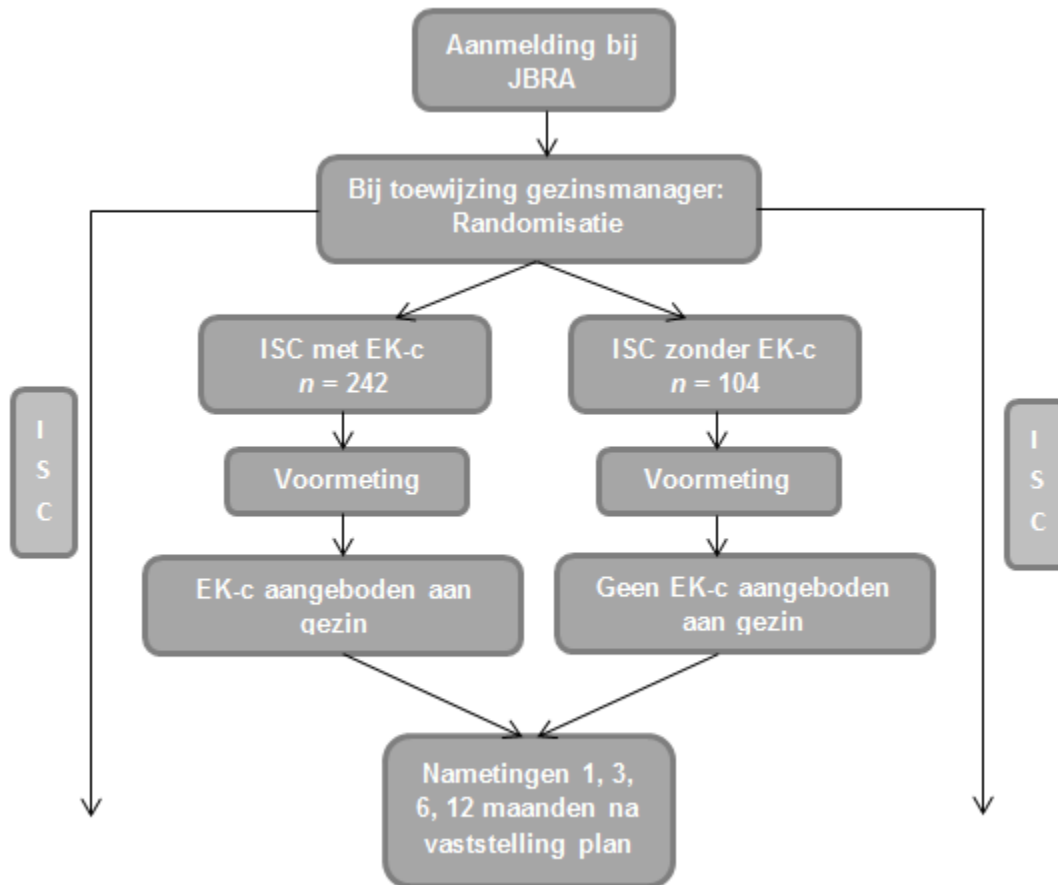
Aanmelding bij JBRA

Bij toewijzing gezinsmanager: Randomisatie

I
S
C

ISC met EK-c
$n$ = 242

ISC zonder EK-c
$n$ = 104

I
S
C

Voormeting

Voormeting

EK-c aangeboden aan gezin

Geen EK-c aangeboden aan gezin

Nametingen 1, 3, 6, 12 maanden na vaststelling plan